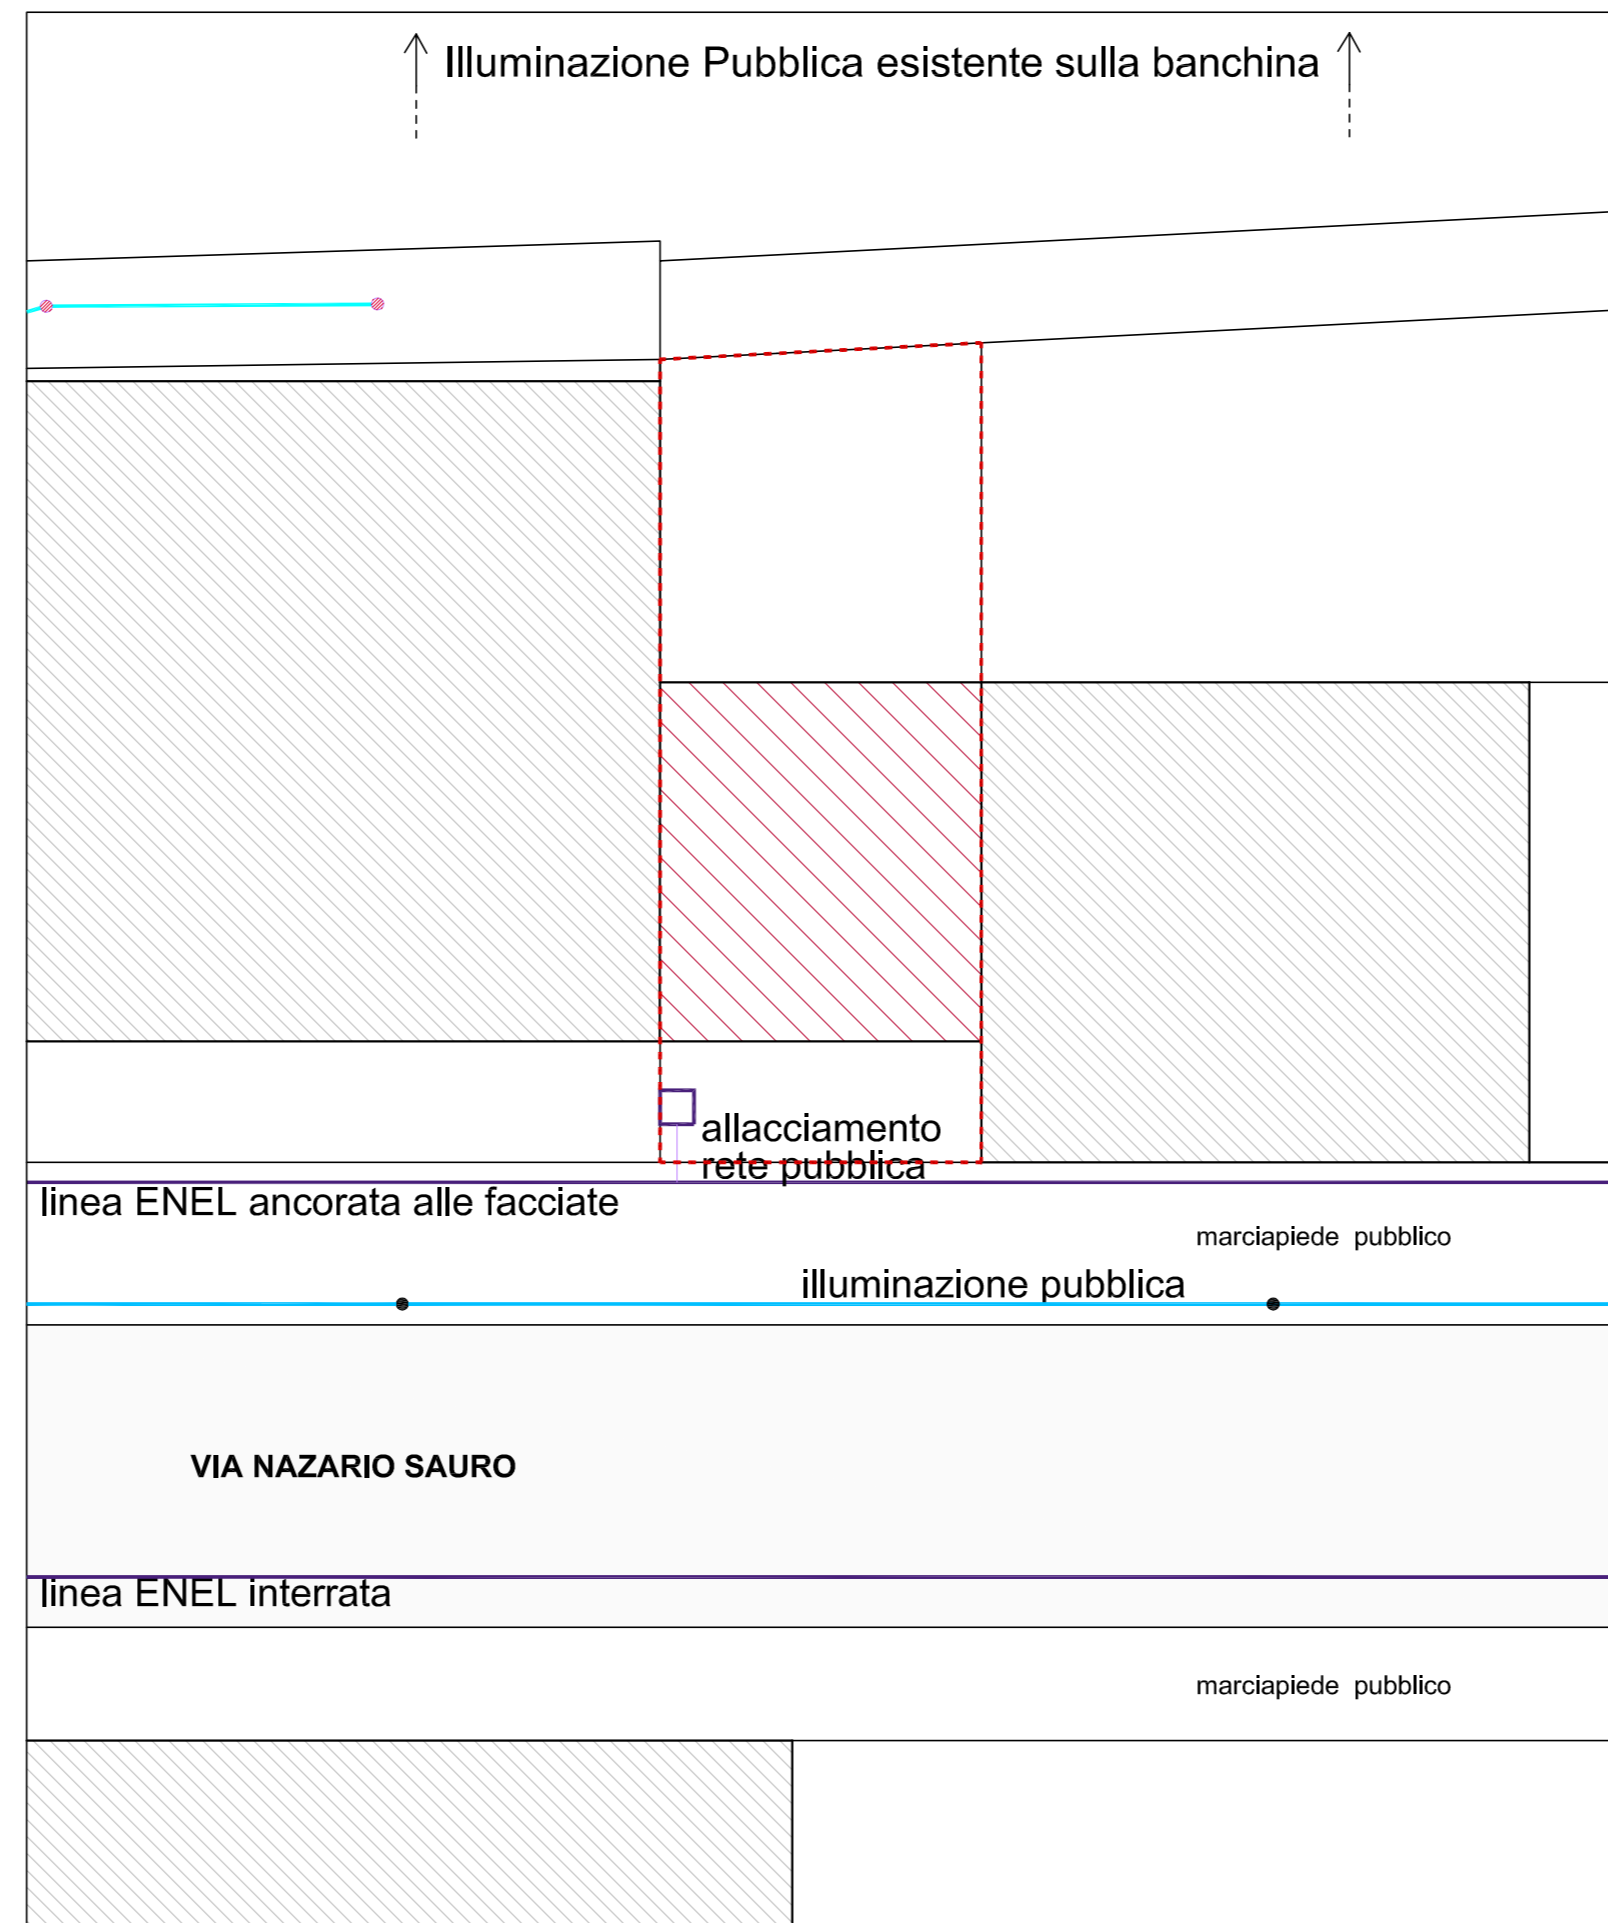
Illuminazione Pubblica esistente sulla banchina

allacciamento rete pubblica

linea ENEL ancorata alle facciate

marciapiede pubblico

illuminazione pubblica

VIA NAZARIO SAURO

linea ENEL interrata

marciapiede pubblico